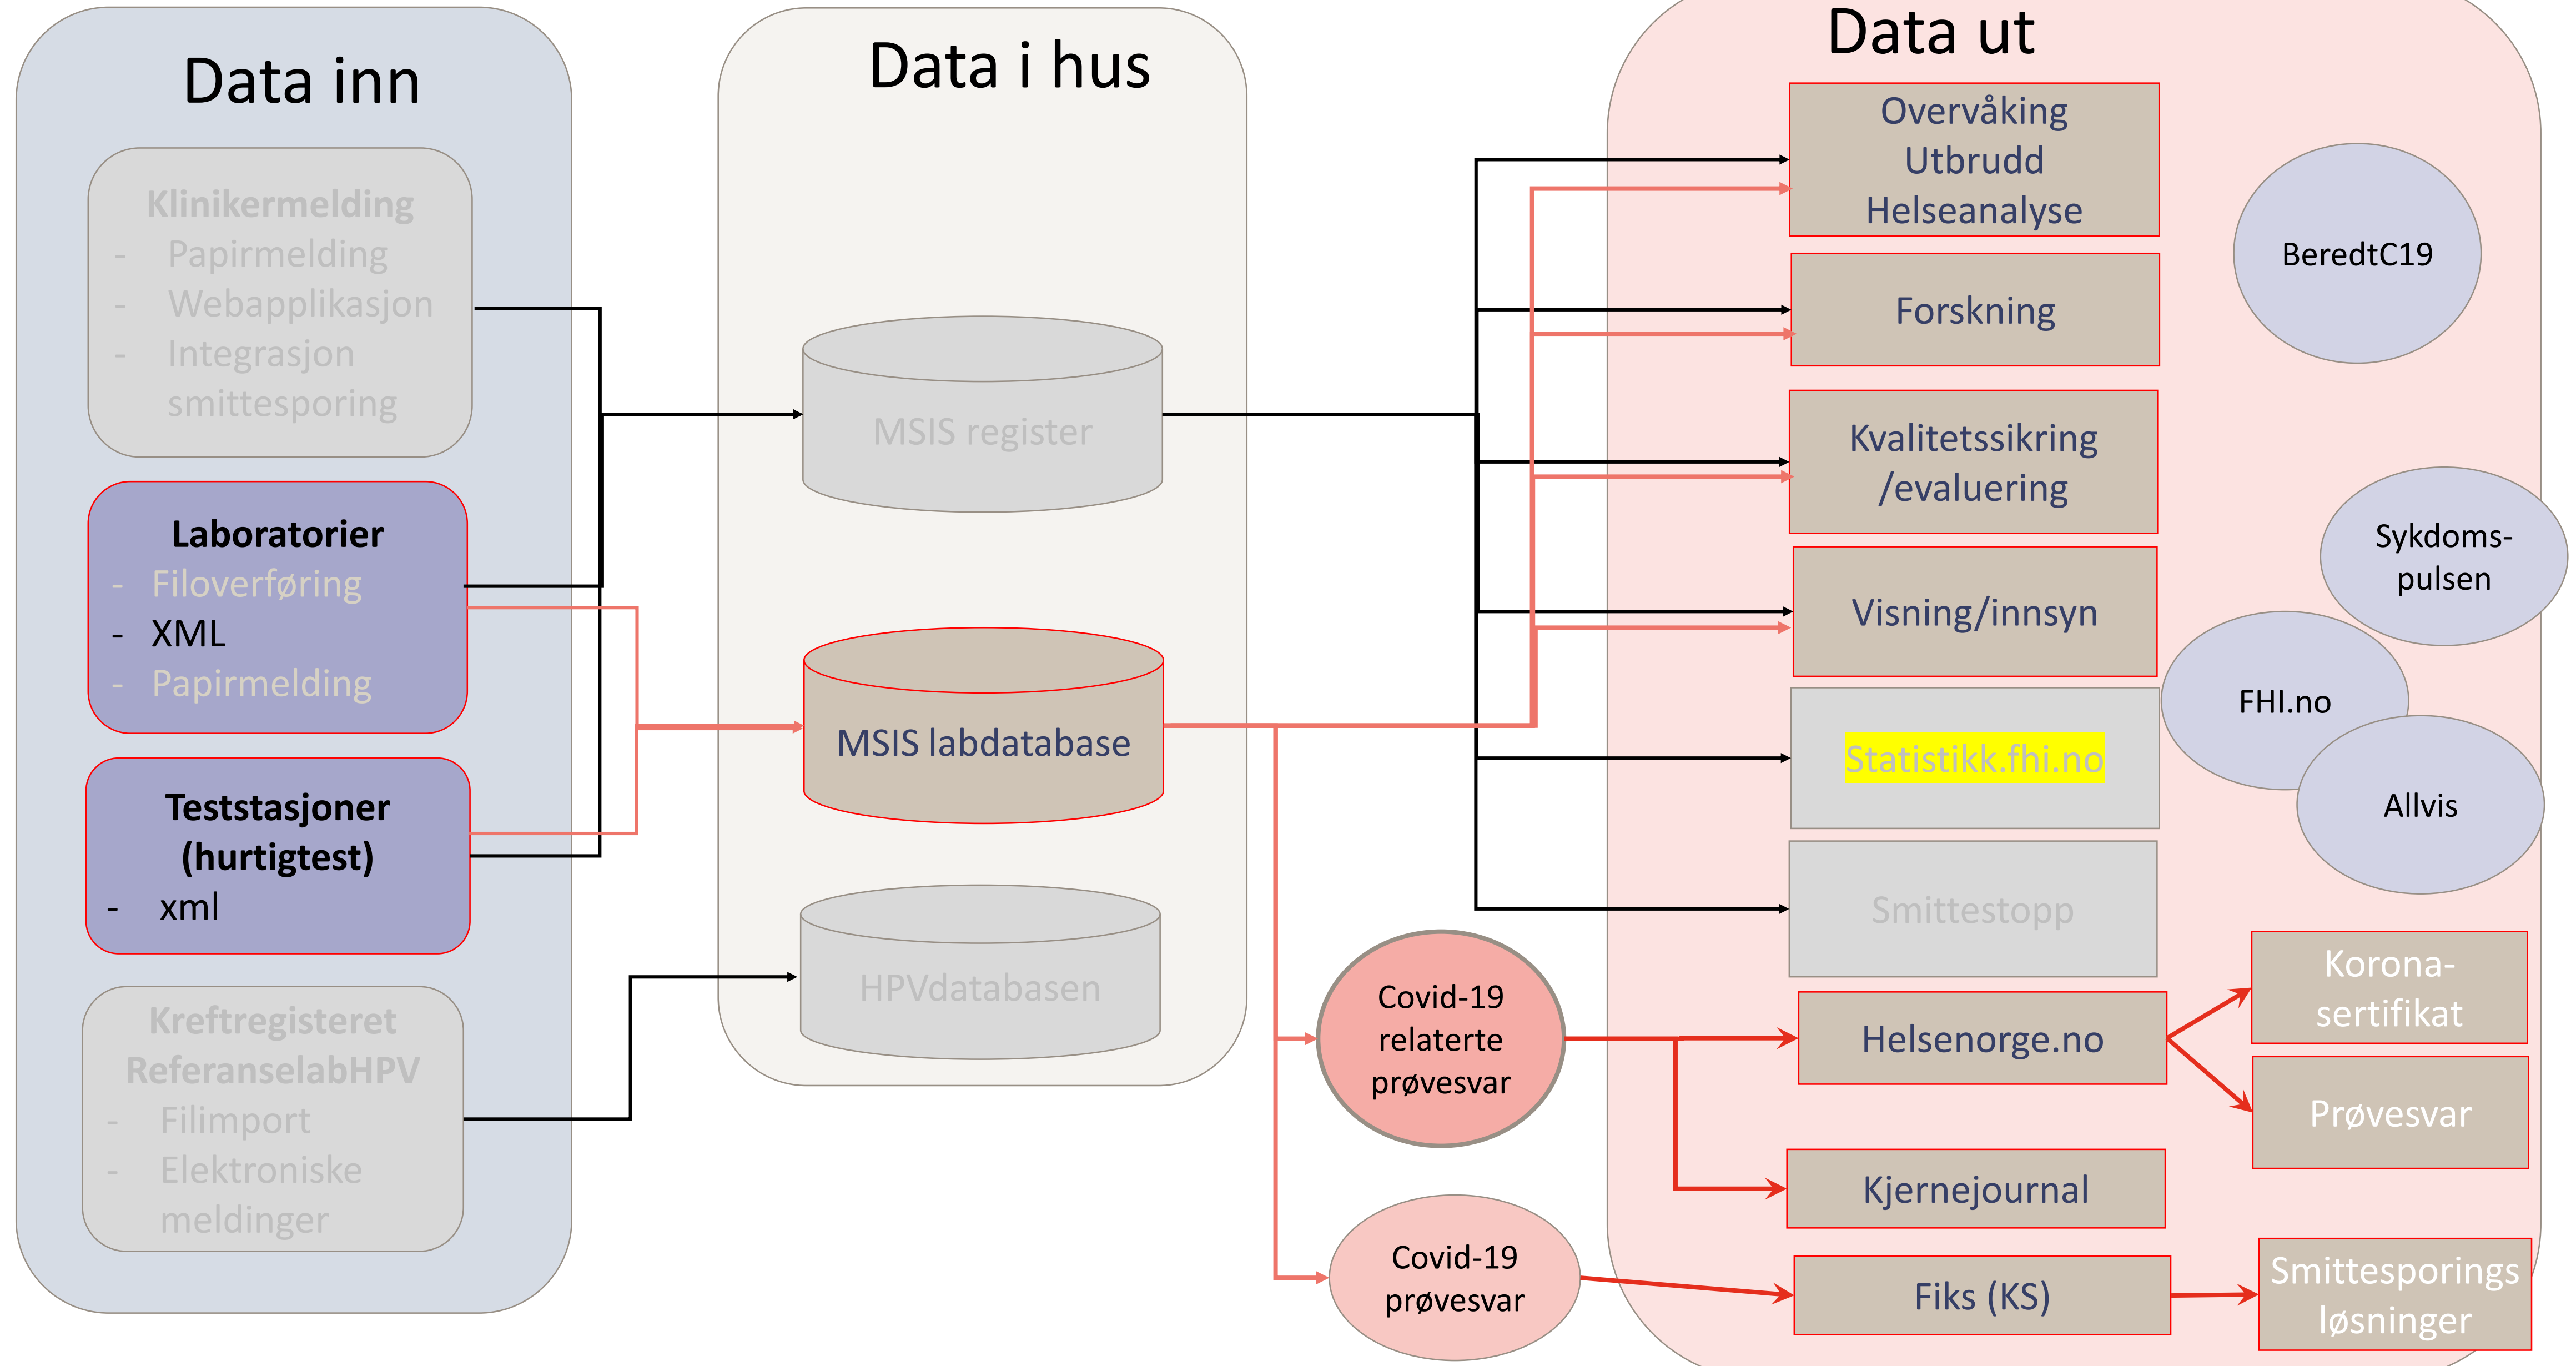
Data inn

Klinikermelding
- Papirmelding
- Webapplikasjon
- Integrasjon smittesporing

Laboratorier
- Filoverføring
- XML
- Papirmelding

Teststasjoner (hurtigtest)
- xml

Kreftregisteret ReferanselabHPV
- Filimport
- Elektroniske meldinger

Data i hus

MSIS register

MSIS labdatabase

HPVdatabasen

Data ut

Overvåking
Utbrudd
Helseanalyse

Forskning

Kvalitetssikring /evaluering

Visning/innsyn

Statistikk.fhi.no

Smittestopp

BeredtC19

Sykdoms-pulsen

FHI.no

Allvis

Covid-19 relaterte prøvesvar

Covid-19 prøvesvar

Helsenorge.no

Korona-sertifikat

Prøvesvar

Kjernejournal

Fiks (KS)

Smittesporings løsninger